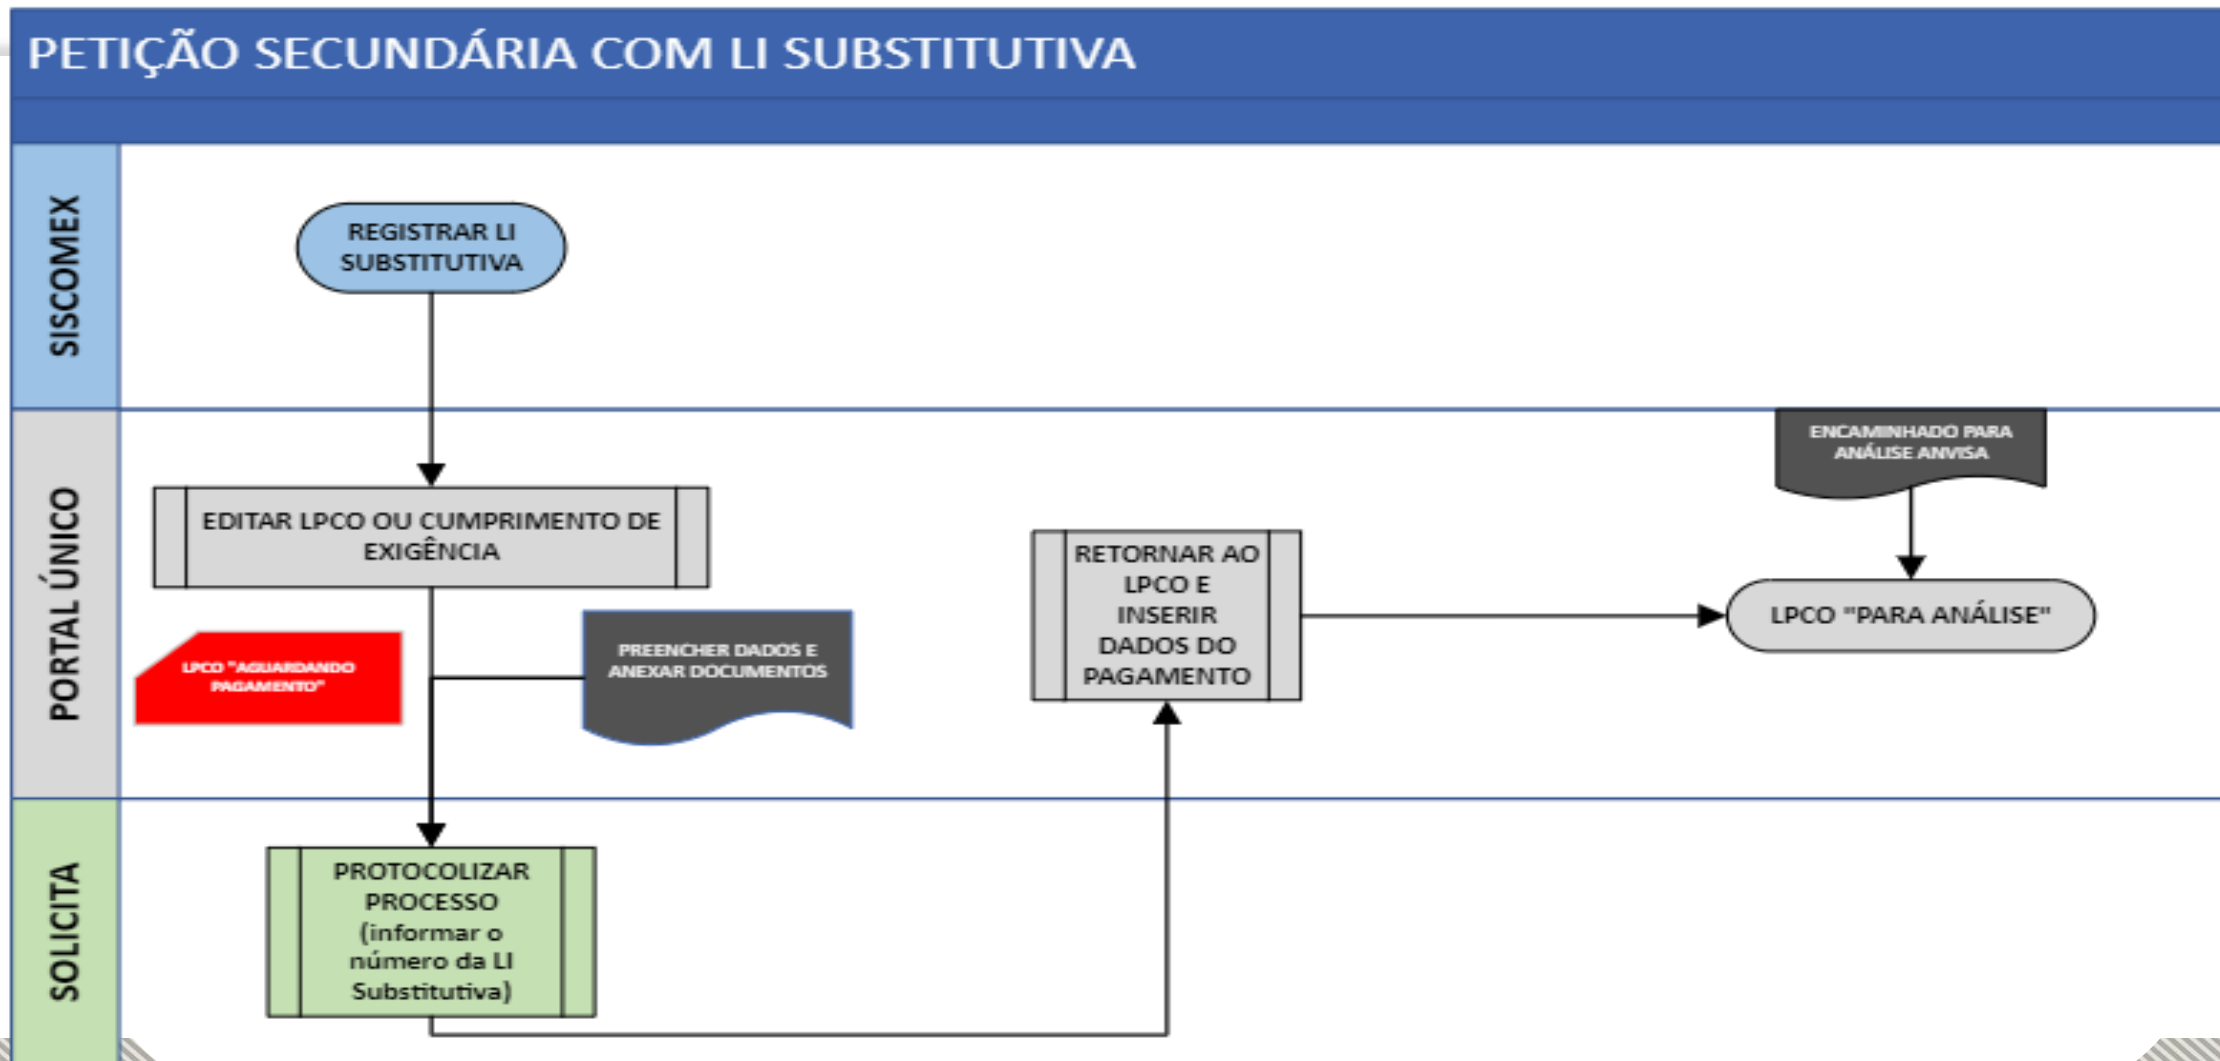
PETIÇÃO SECUNDÁRIA COM LI SUBSTITUTIVA

SISCOMEX

REGISTRAR LI SUBSTITUTIVA

PORTAL ÚNICO

EDITAR LPCO OU CUMPRIMENTO DE EXIGÊNCIA

LPCO "AGUARDANDO PAGAMENTO"

PREENCHER DADOS E ANEXAR DOCUMENTOS

RETORNAR AO LPCO E INSERIR DADOS DO PAGAMENTO

ENCAMINHADO PARA ANÁLISE ANVISA

LPCO "PARA ANÁLISE"

SOLICITA

PROTOCOLIZAR PROCESSO (informar o número da LI Substitutiva)